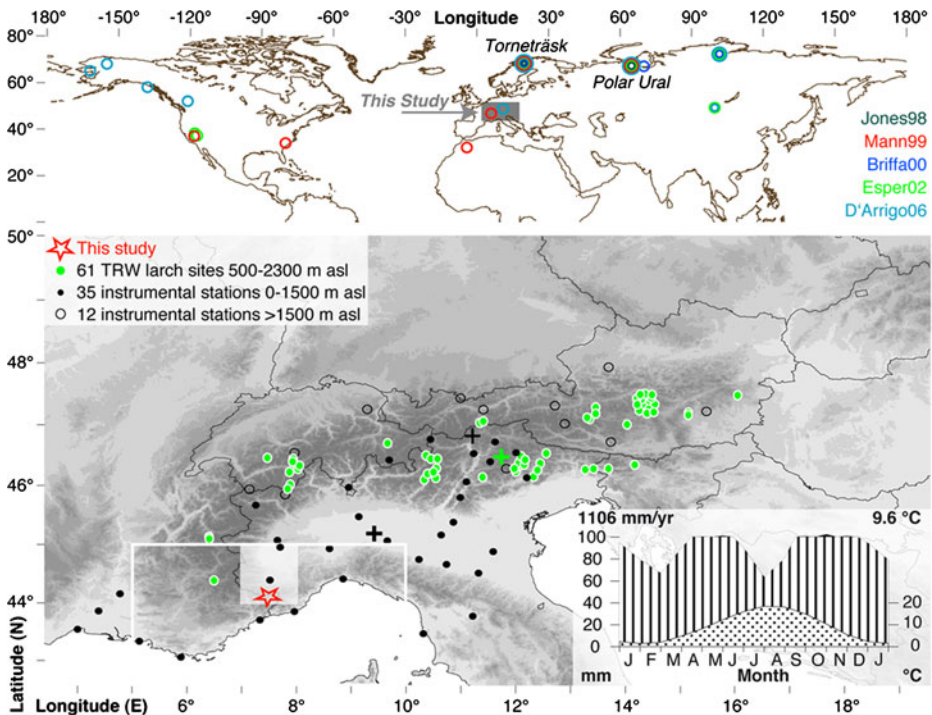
180° -150° -120° -90° -60° -30° Longitude 30° 60° 90° 120° 150° 180°

80° 60° 40° 20°

Torneträsk

Polar Ural

This Study

Jones98
Mann99
Briffa00
Esper02
D'Arrigo06

50°

This study
61 TRW larch sites 500-2300 m asl
35 instrumental stations 0-1500 m asl
12 instrumental stations >1500 m asl

48°

46°

44°

Latitude (N)

Longitude (E) 6° 8° 10° 12° 14° 16° 18°

1106 mm/yr 9.6 °C

100 80 60 40 20 0

20 10 0

J F M A M J J A S O N D J

mm Month °C